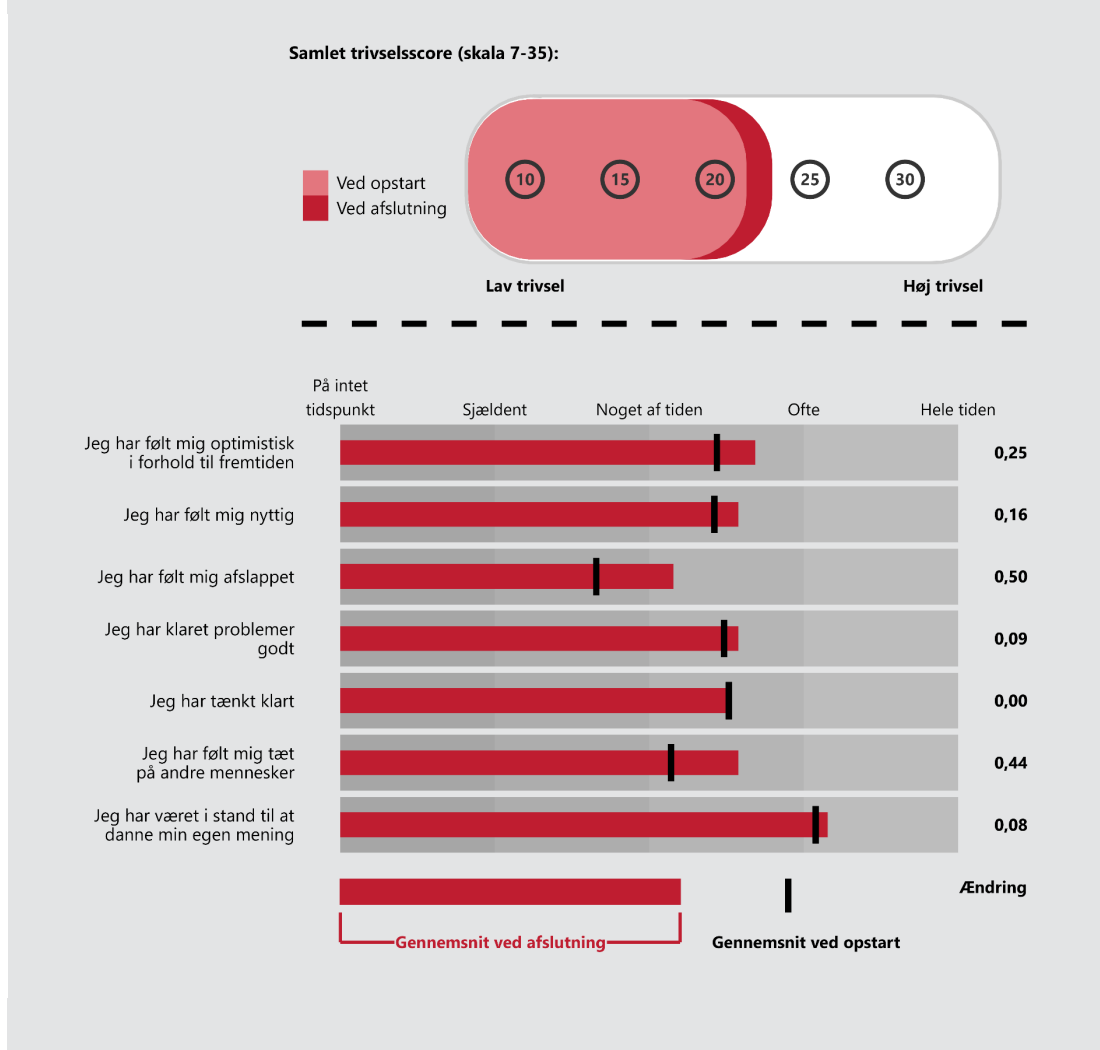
Samlet trivselsscore (skala 7-35):

Ved opstart
Ved afslutning

10 15 20 25 30

Lav trivsel
Høj trivsel

På intet tidspunkt
Sjældent
Noget af tiden
Ofte
Hele tiden

| | |
|---|---|
| Jeg har følt mig optimistisk i forhold til fremtiden | 0,25 |
| Jeg har følt mig nyttig | 0,16 |
| Jeg har følt mig afslappet | 0,50 |
| Jeg har klaret problemer godt | 0,09 |
| Jeg har tænkt klart | 0,00 |
| Jeg har følt mig tæt på andre mennesker | 0,44 |
| Jeg har været i stand til at danne min egen mening | 0,08 |

Ændring

Gennemsnit ved afslutning
Gennemsnit ved opstart